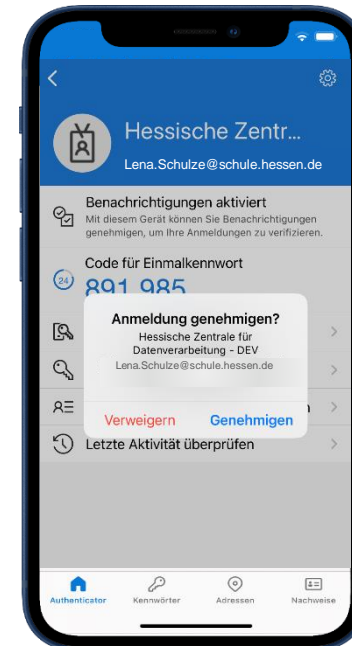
Hessische Zentr...
Lena.Schulze@schule.hessen.de

Benachrichtigungen aktiviert
Mit diesem Gerät können Sie Benachrichtigungen genehmigen, um Ihre Anmeldungen zu verifizieren.

Code für Einmalkennwort
24
891 985

Anmeldung genehmigen?
Hessische Zentrale für Datenverarbeitung - DEV
Lena.Schulze@schule.hessen.de

Verweigern
Genehmigen

Letzte Aktivität überprüfen

Authenticator
Kennwörter
Adressen
Nachweise